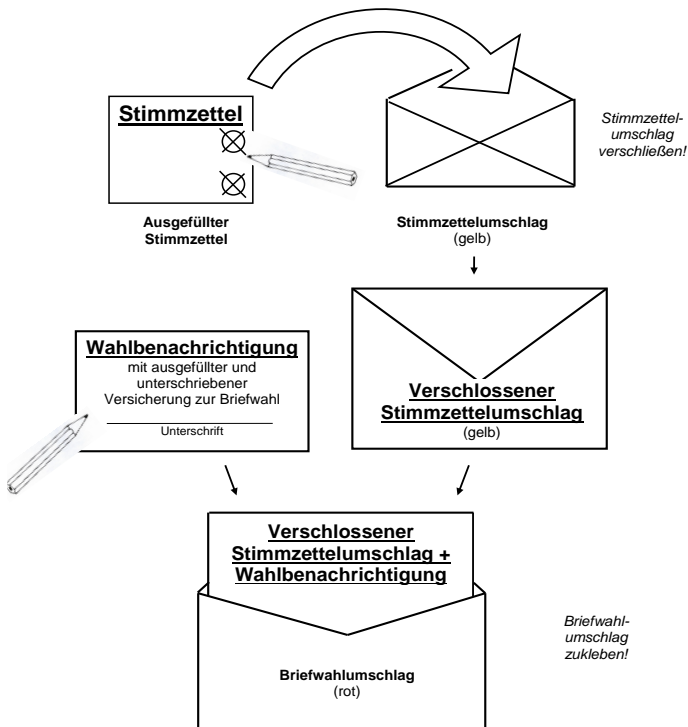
Stimmzettel

Ausgefüllter Stimmzettel

Stimmzettelumschlag verschließen!

Stimmzettelumschlag (gelb)

Wahlbenachrichtigung
mit ausgefüllter und unterschriebener Versicherung zur Briefwahl

Unterschrift

Verschlossener Stimmzettelumschlag
(gelb)

Verschlossener Stimmzettelumschlag + Wahlbenachrichtigung

Briefwahlumschlag zukleben!

Briefwahlumschlag
(rot)